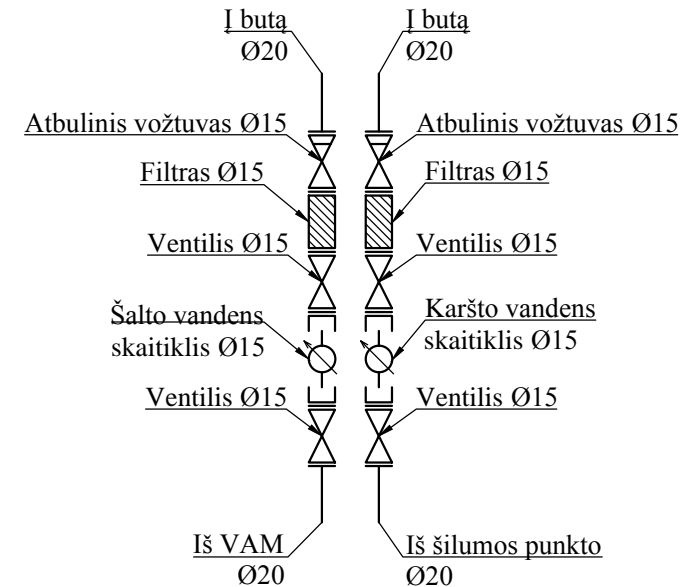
Į butą
Ø20

Atbulinis vožtuvas Ø15

Filtras Ø15

Ventilis Ø15

Šalto vandens
skaitiklis Ø15

Ventilis Ø15

Iš VAM
Ø20

Į butą
Ø20

Atbulinis vožtuvas Ø15

Filtras Ø15

Ventilis Ø15

Karšto vandens
skaitiklis Ø15

Ventilis Ø15

Iš šilumos punkto
Ø20